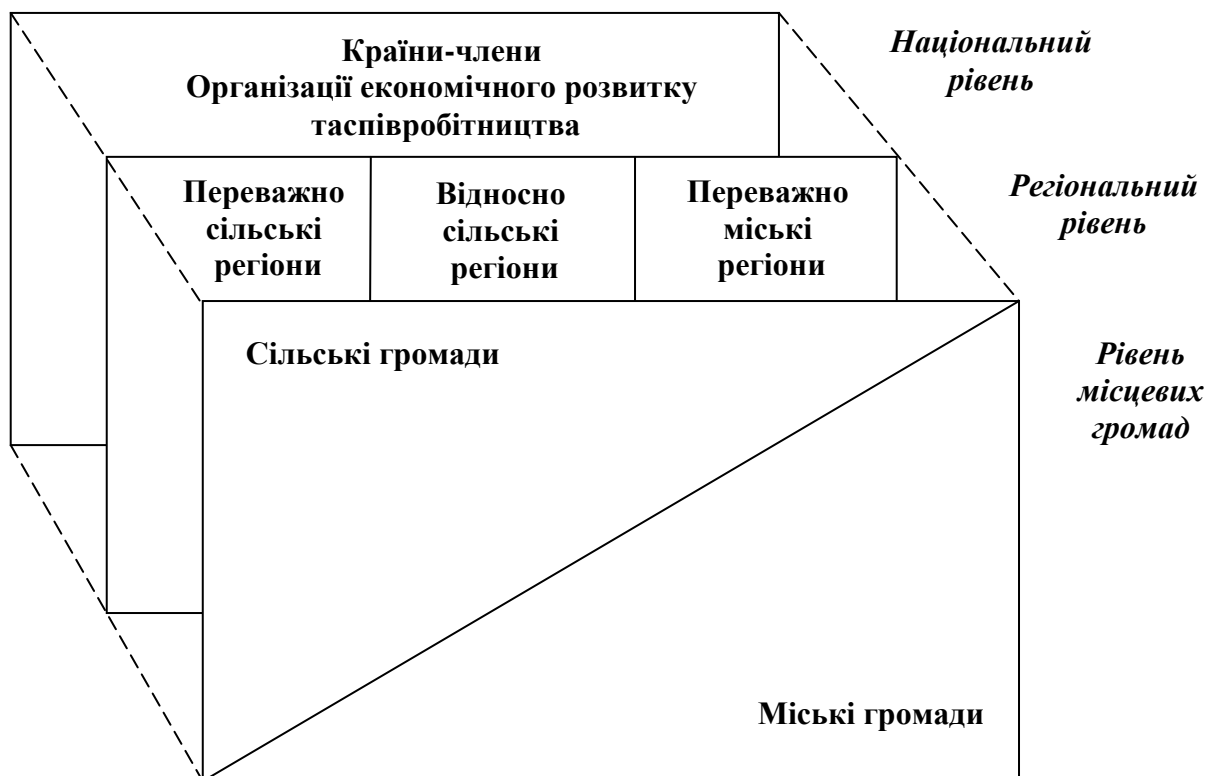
Країни-члени
Організації економічного розвитку таспівробітництва

Національний рівень

Переважно сільські регіони

Відносно сільські регіони

Переважно міські регіони

Регіональний рівень

Сільські громади

Рівень місцевих громад

Міські громади